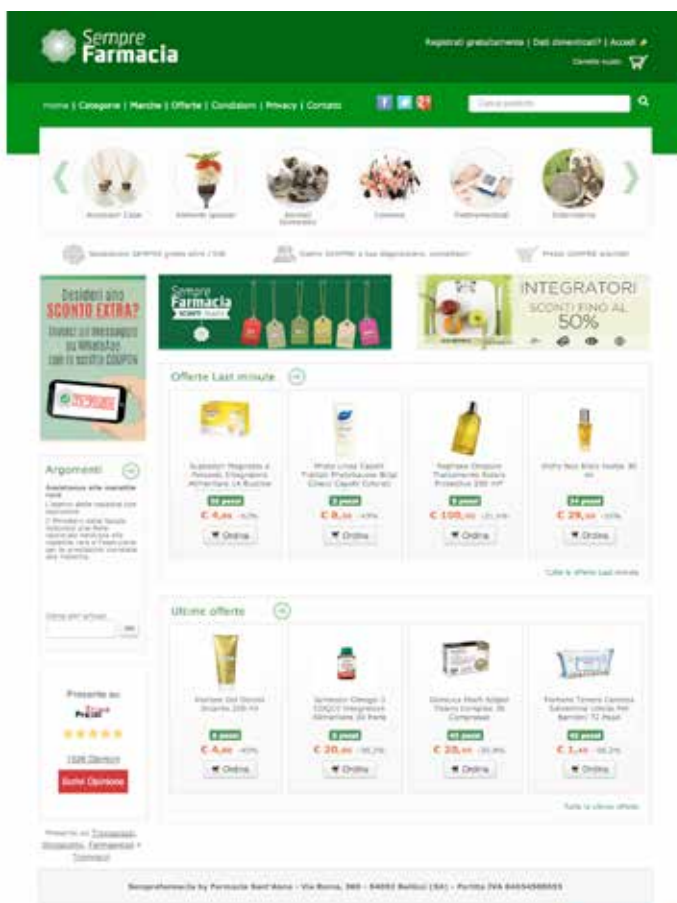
Sempre Farmacia

Registrati gratuitamente | Dati dimenticati? | Accedi

Carrello vuoto

Home | Categorie | Marche | Offerte | Condizioni | Privacy | Contatti

Cerca prodotti

Accessori Casa

Alimenti speciali

Animali domestici

Cosmesi

Elettromedicali

Erboristeria

Spedizione SEMPRE gratis oltre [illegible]

Siamo SEMPRE a tua disposizione, contattaci!

Prezzi SEMPRE scontati

Desideri uno SCONTO EXTRA? Inviaci un messaggio su WhatsApp con la scritta COUPON

Sempre Farmacia

INTEGRATORI SCONTI FINO AL 50%

Offerte Last minute

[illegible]

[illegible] pezzi

€ 4,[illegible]

Ordina

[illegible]

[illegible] pezzi

€ 8,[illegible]

Ordina

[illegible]

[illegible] pezzi

€ 105,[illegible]

Ordina

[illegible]

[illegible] pezzi

€ 29,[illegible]

Ordina

Tutte le offerte last minute

Argomenti

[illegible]

Ultime offerte

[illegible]

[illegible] pezzi

€ 4,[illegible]

Ordina

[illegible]

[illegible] pezzi

€ 20,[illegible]

Ordina

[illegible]

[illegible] pezzi

€ 20,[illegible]

Ordina

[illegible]

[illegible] pezzi

€ 1,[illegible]

Ordina

Tutte le ultime offerte

Presente su:

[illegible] Opinioni

Scrivi Opinione

Presente su: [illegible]

Sempre farmacia by Farmacia Sant'Anna - Via Roma, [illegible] - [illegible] - Partita IVA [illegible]